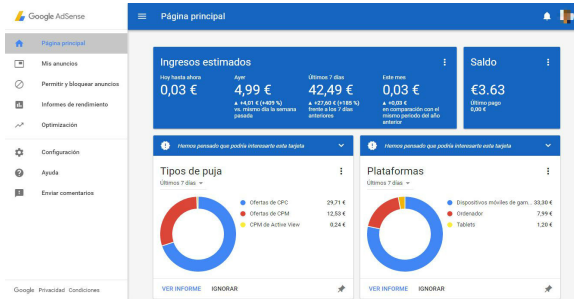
Google AdSense

Página principal

Página principal
Mis anuncios
Permitir y bloquear anuncios
Informes de rendimiento
Optimización
Configuración
Ayuda
Enviar comentarios

Google Privacidad Condiciones

Ingresos estimados

Hoy hasta ahora
0,03 €

Ayer
4,99 €
▲ +4,01 € (+409 %) vs. mismo día la semana pasada

Últimos 7 días
42,49 €
▲ +27,60 € (+185 %) frente a los 7 días anteriores

Este mes
0,03 €
▲ +0,03 € en comparación con el mismo periodo del año anterior

Saldo
€3.63
Último pago
0,00 €

Hemos pensado que podría interesarte esta tarjeta

Tipos de puja
Últimos 7 días

Ofertas de CPC 29,71 €
Ofertas de CPM 12,53 €
CPM de Active View 0,24 €

VER INFORME IGNORAR

Hemos pensado que podría interesarte esta tarjeta

Plataformas
Últimos 7 días

Dispositivos móviles de gam... 33,30 €
Ordenador 7,99 €
Tablets 1,20 €

VER INFORME IGNORAR